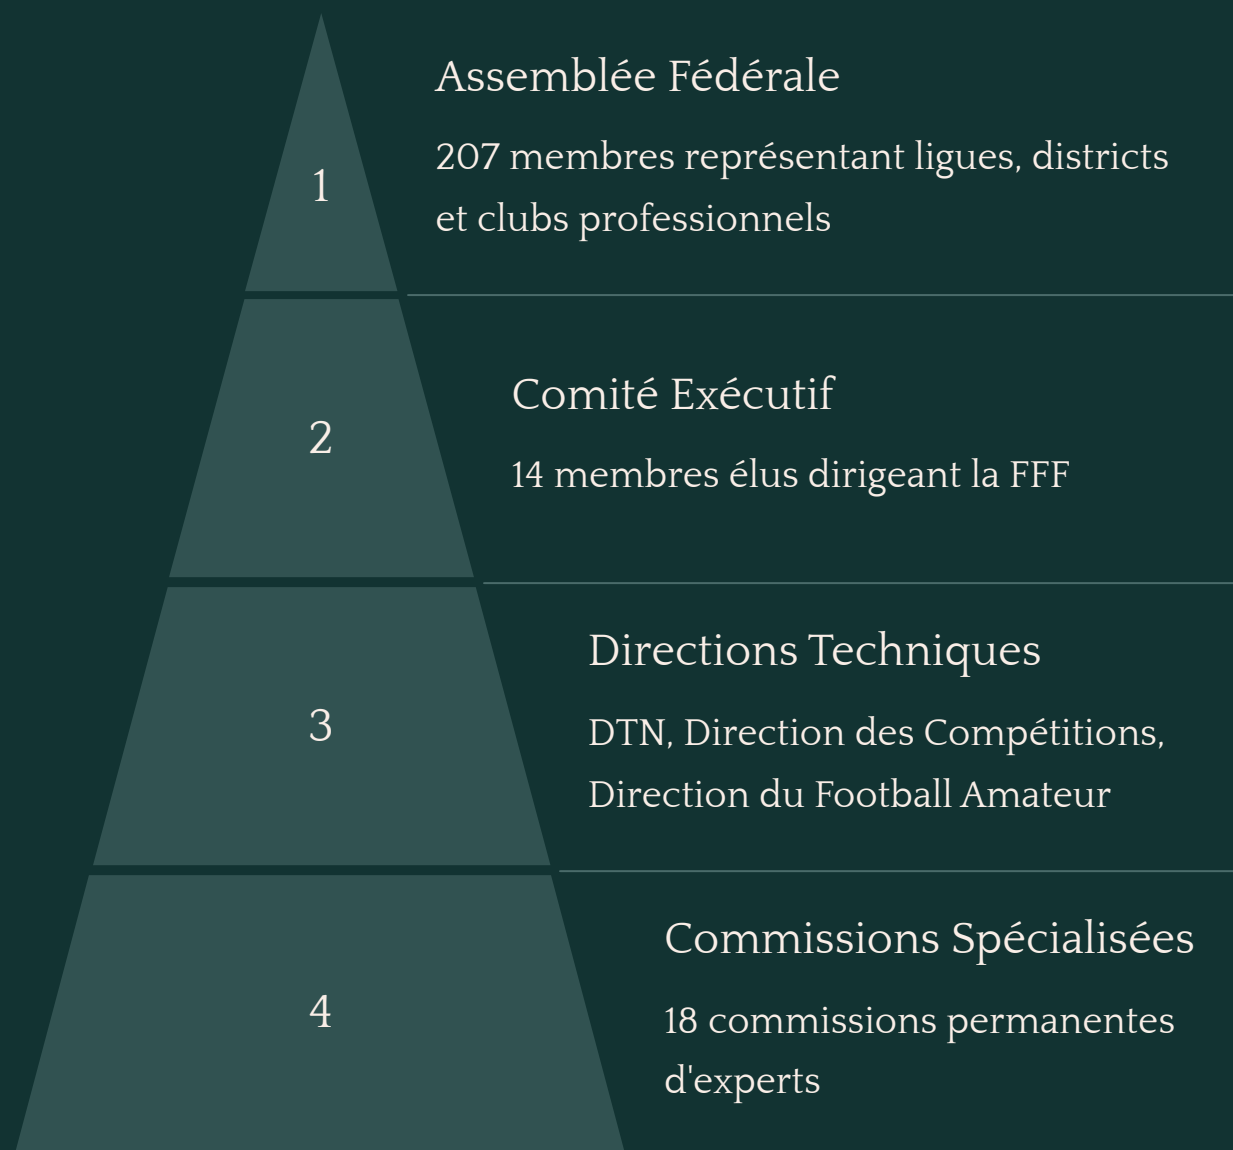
1

Assemblée Fédérale

207 membres représentant ligues, districts et clubs professionnels

2

Comité Exécutif

14 membres élus dirigeant la FFF

3

Directions Techniques

DTN, Direction des Compétitions, Direction du Football Amateur

4

Commissions Spécialisées

18 commissions permanentes d'experts